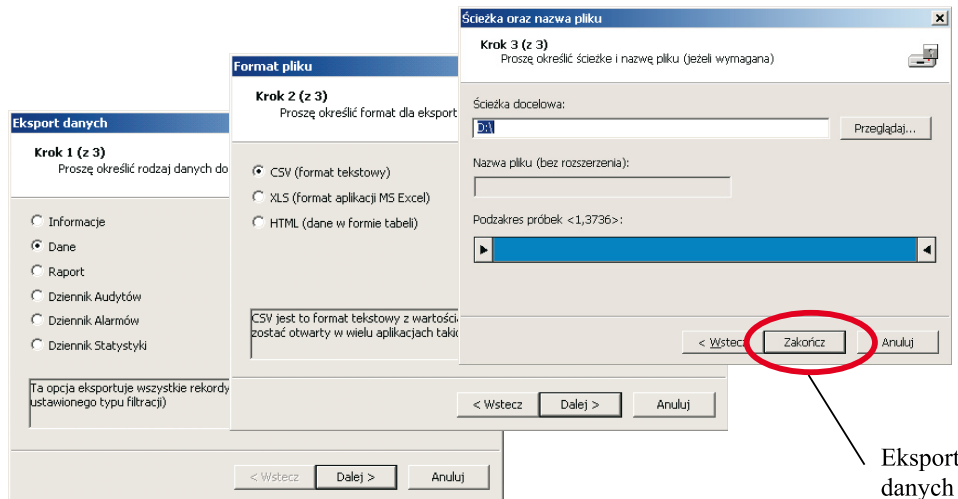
Ścieżka oraz nazwa pliku

Krok 3 (z 3)
Proszę określić ścieżkę i nazwę pliku (jeżeli wymagana)

Ścieżka docelowa:
D:\
Przeglądaj...

Nazwa pliku (bez rozszerzenia):

Podzakres próbek <1,3736>:

< Wstecz
Zakończ
Anuluj

Format pliku

Krok 2 (z 3)
Proszę określić format dla eksport

CSV (format tekstowy)
XLS (format aplikacji MS Excel)
HTML (dane w formie tabeli)

CSV jest to format tekstowy z wartości
zostać otwarty w wielu aplikacjach takic

< Wstecz
Dalej >
Anuluj

Eksport danych

Krok 1 (z 3)
Proszę określić rodzaj danych do

Informacje
Dane
Raport
Dziennik Audytów
Dziennik Alarmów
Dziennik Statystyki

Ta opcja eksportuje wszystkie rekordy
ustawionego typu filtracji)

< Wstecz
Dalej >
Anuluj

Eksport
danych